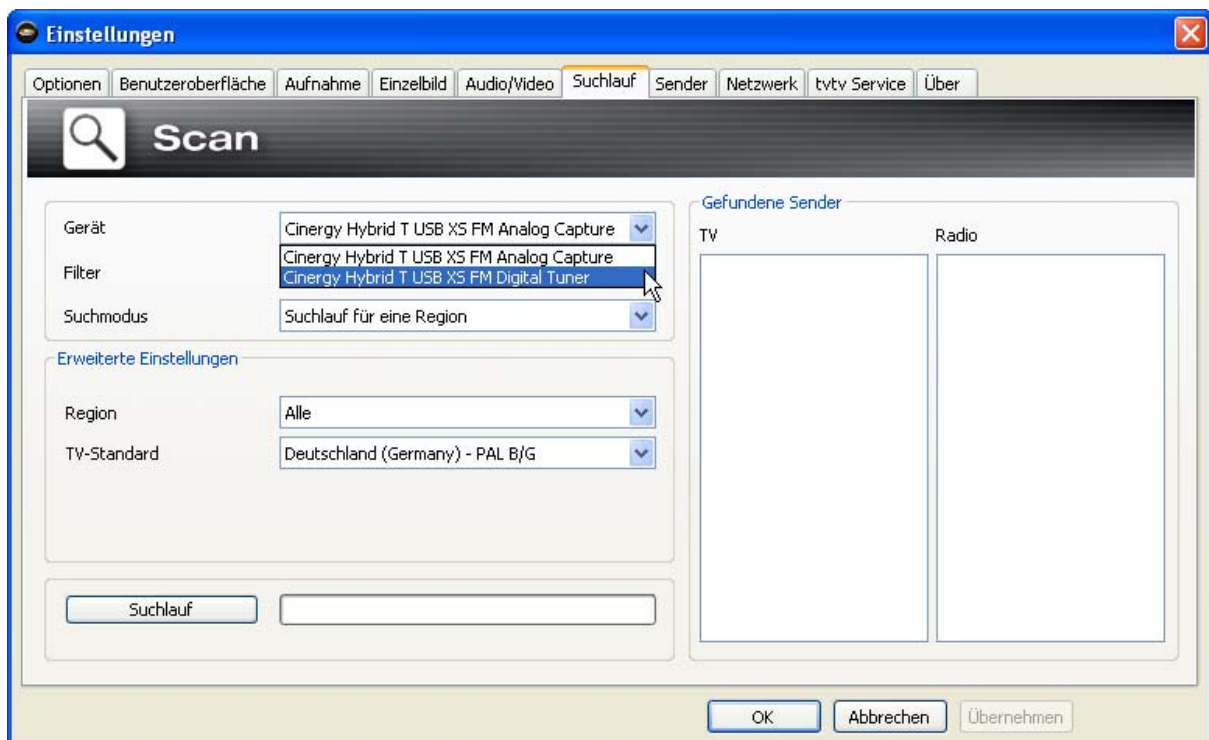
Einstellungen

Optionen | Benutzeroberfläche | Aufnahme | Einzelbild | Audio/Video | Suchlauf | Sender | Netzwerk | tvtv Service | Über

Scan

Gerät
Cinergy Hybrid T USB XS FM Analog Capture
Cinergy Hybrid T USB XS FM Analog Capture
Cinergy Hybrid T USB XS FM Digital Tuner

Filter

Suchmodus
Suchlauf für eine Region

Erweiterte Einstellungen

Region
Alle

TV-Standard
Deutschland (Germany) - PAL B/G

Suchlauf

Gefundene Sender

TV

Radio

OK
Abbrechen
Übernehmen